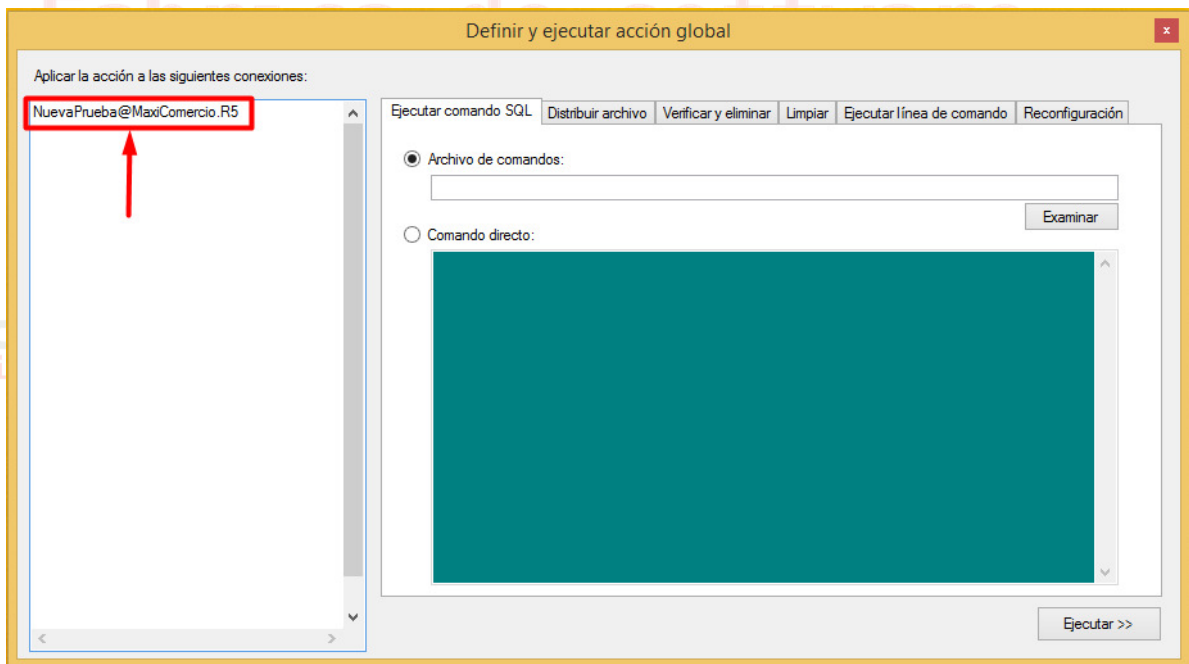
Definir y ejecutar acción global

Aplicar la acción a las siguientes conexiones:

NuevaPrueba@MaxiComercio.R5

Ejecutar comando SQL | Distribuir archivo | Verificar y eliminar | Limpiar | Ejecutar línea de comando | Reconfiguración

Archivo de comandos:

Examinar

Comando directo:

Ejecutar >>